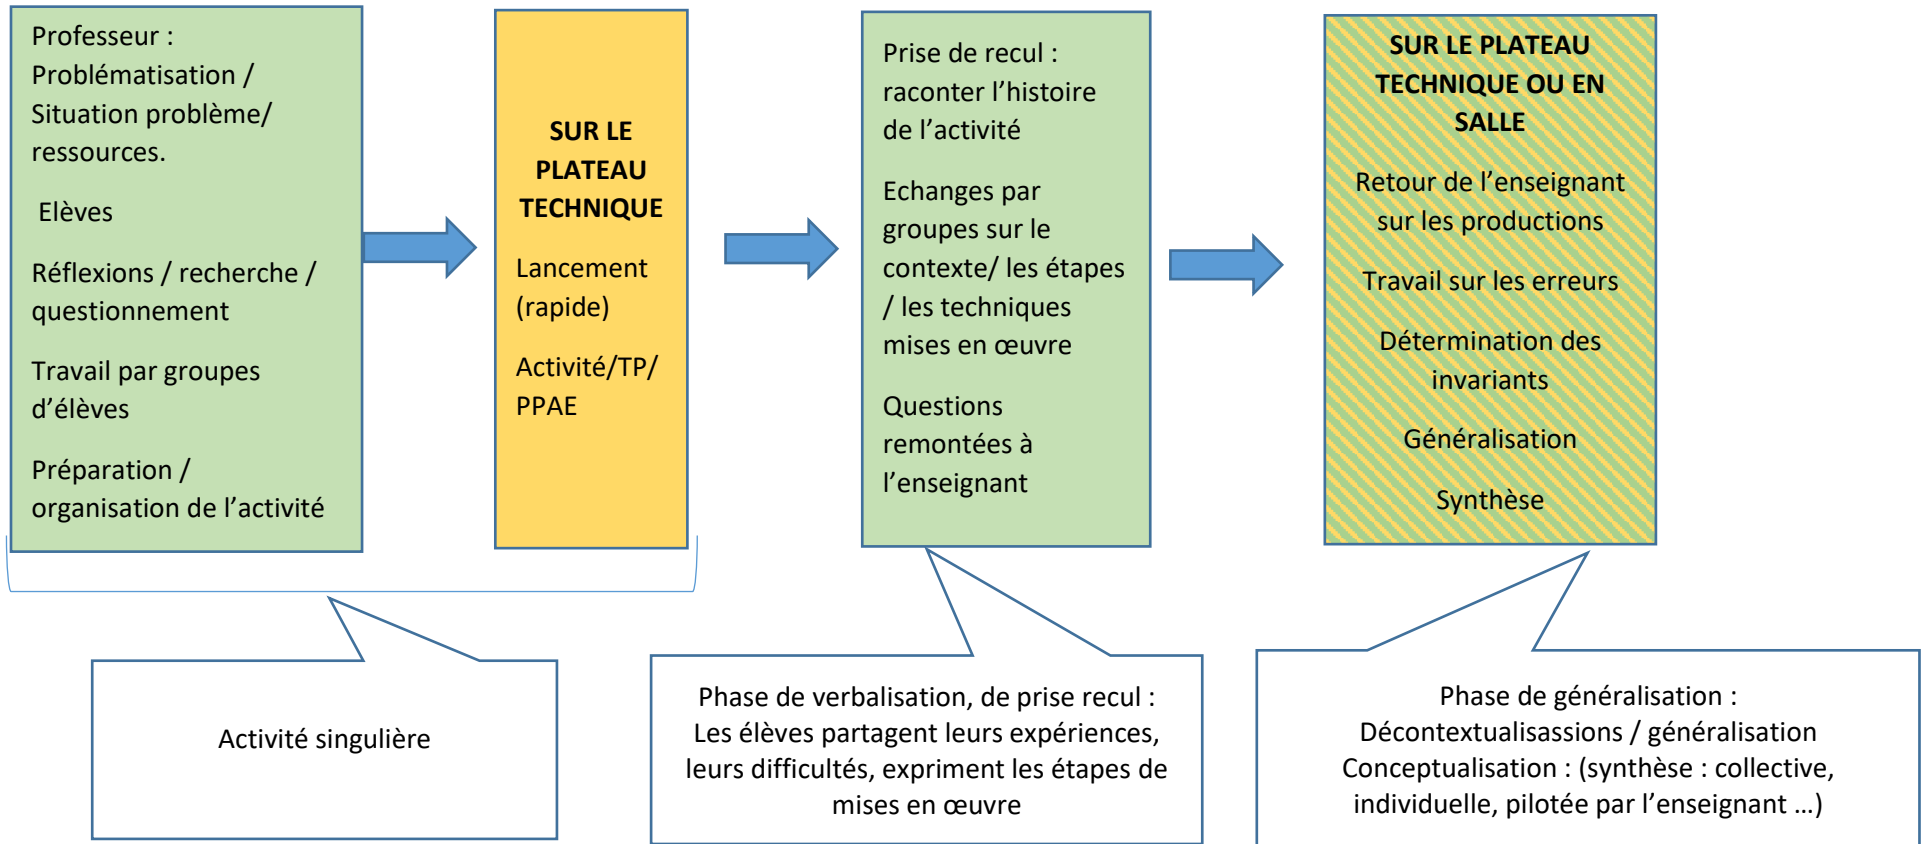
Professeur : Problématisation / Situation problème/ ressources.

Elèves

Réflexions / recherche / questionnement

Travail par groupes d'élèves

Préparation / organisation de l'activité

SUR LE PLATEAU TECHNIQUE

Lancement (rapide)

Activité/TP/ PPAE

Prise de recul : raconter l'histoire de l'activité

Echanges par groupes sur le contexte/ les étapes / les techniques mises en œuvre

Questions remontées à l'enseignant

SUR LE PLATEAU TECHNIQUE OU EN SALLE

Retour de l'enseignant sur les productions

Travail sur les erreurs

Détermination des invariants

Généralisation

Synthèse

Activité singulière

Phase de verbalisation, de prise recul : Les élèves partagent leurs expériences, leurs difficultés, expriment les étapes de mises en œuvre

Phase de généralisation : Décontextualisassions / généralisation Conceptualisation : (synthèse : collective, individuelle, pilotée par l'enseignant …)